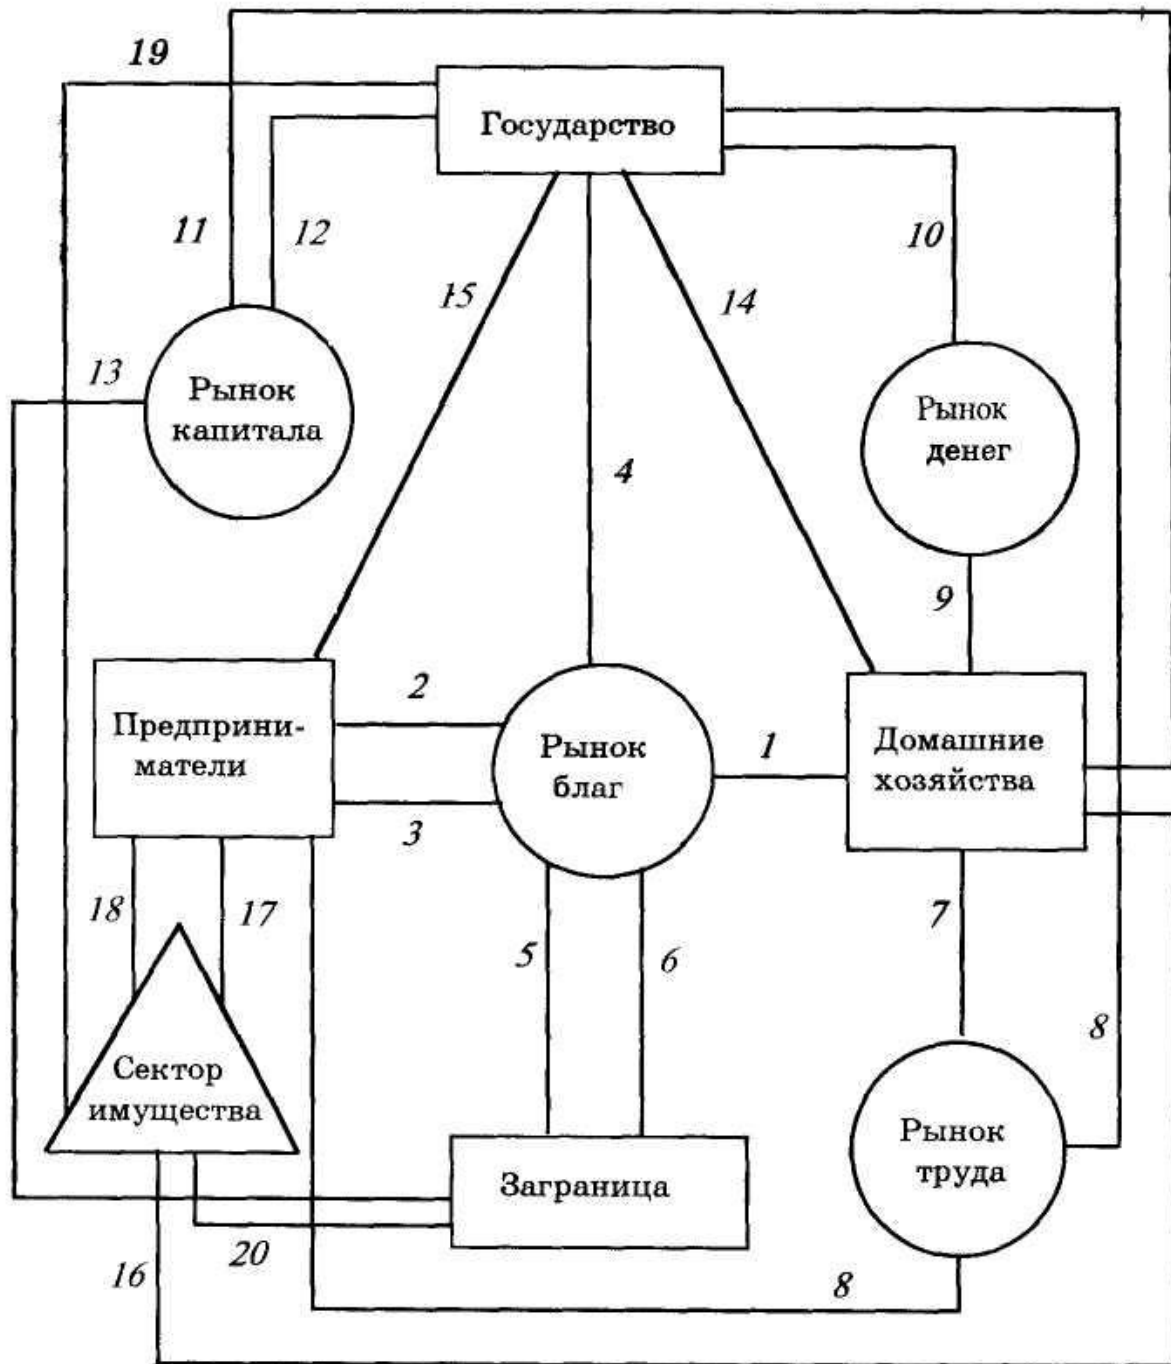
19

Государство

11 12

15

14

10

13

Рынок капитала

Рынок денег

4

9

2

1

Предприниматели

Рынок благ

Домашние хозяйства

3

18

17

7

5

6

8

Сектор имущества

Рынок труда

Заграница

16

20

8